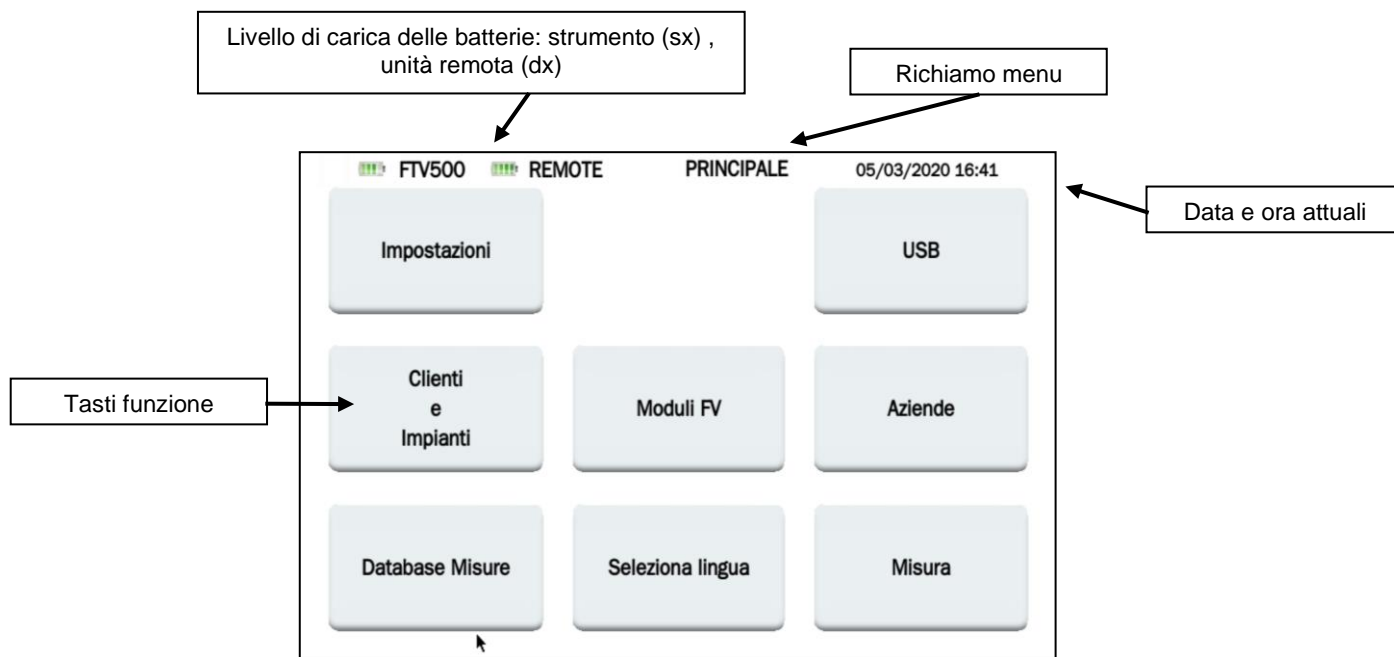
Livello di carica delle batterie: strumento (sx) , unità remota (dx)

Richiamo menu

FTV500 REMOTE PRINCIPALE 05/03/2020 16:41

Data e ora attuali

Impostazioni

USB

Tasti funzione

Clienti
e
Impianti

Moduli FV

Aziende

Database Misure

Seleziona lingua

Misura